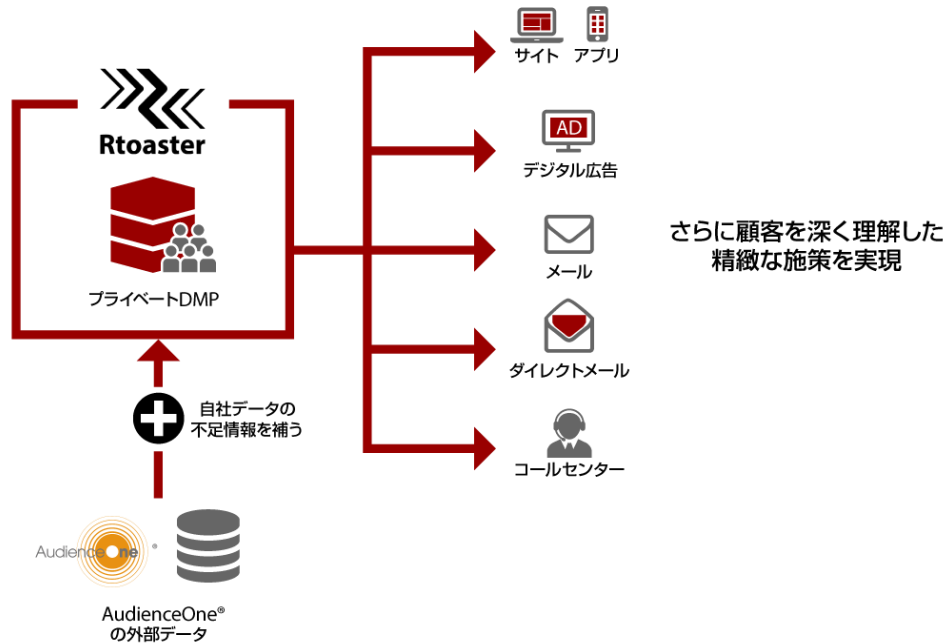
Rtoaster

プライベートDMP

自社データの
不足情報を補う

AudienceOne®

AudienceOne®
の外部データ

サイト　アプリ

AD

デジタル広告

メール

ダイレクトメール

コールセンター

さらに顧客を深く理解した
精緻な施策を実現